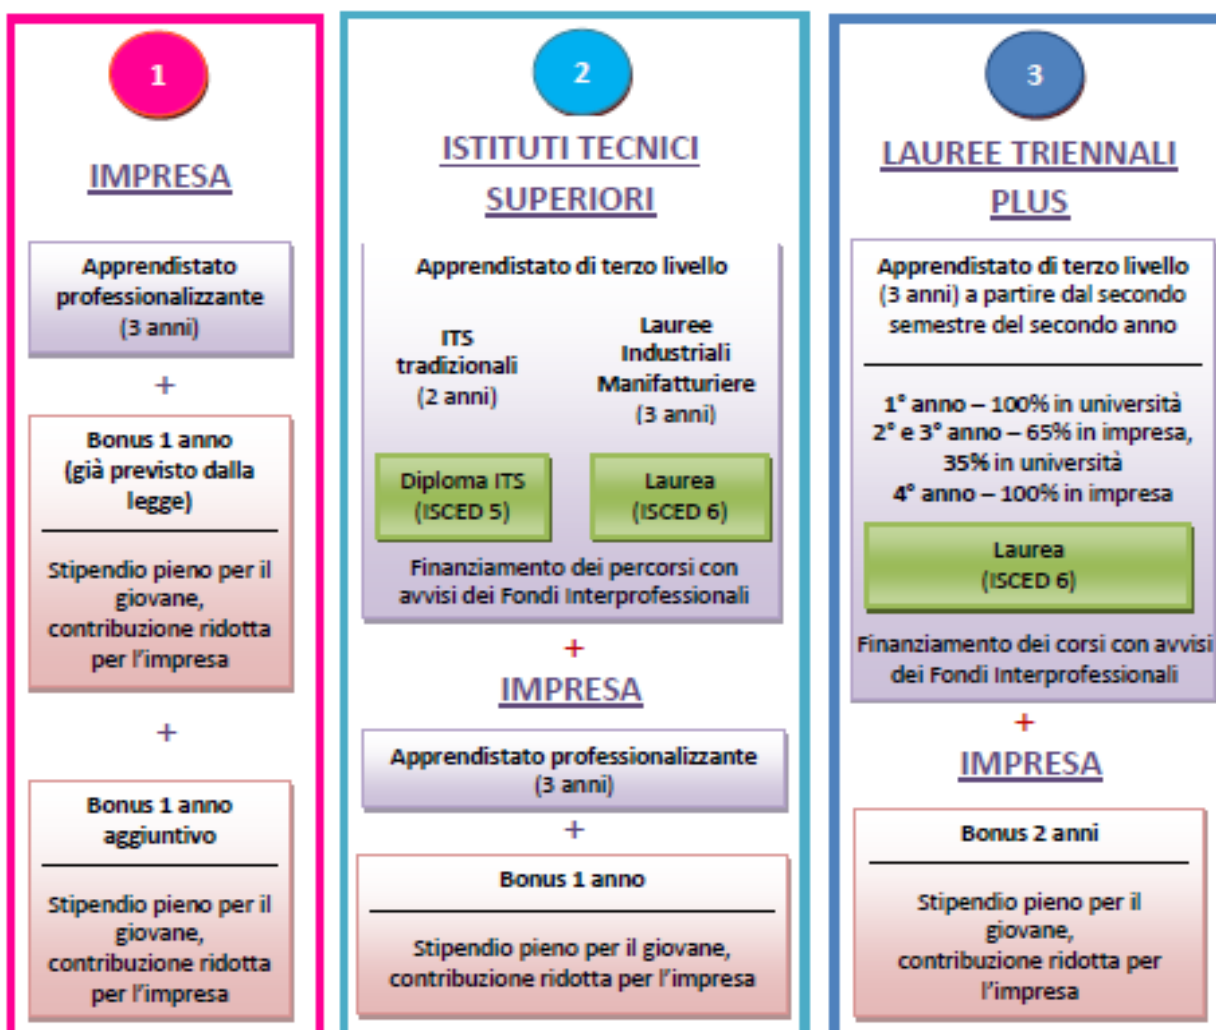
1

IMPRESA

Apprendistato professionalizzante (3 anni)

+

Bonus 1 anno (già previsto dalla legge)

Stipendio pieno per il giovane, contribuzione ridotta per l'impresa

+

Bonus 1 anno aggiuntivo

Stipendio pieno per il giovane, contribuzione ridotta per l'impresa

2

ISTITUTI TECNICI SUPERIORI

Apprendistato di terzo livello

ITS tradizionali (2 anni)

Lauree Industriali Manifatturiere (3 anni)

Diploma ITS (ISCED 5)

Laurea (ISCED 6)

Finanziamento dei percorsi con avvisi dei Fondi Interprofessionali

+

IMPRESA

Apprendistato professionalizzante (3 anni)

+

Bonus 1 anno

Stipendio pieno per il giovane, contribuzione ridotta per l'impresa

3

LAUREE TRIENNALI PLUS

Apprendistato di terzo livello (3 anni) a partire dal secondo semestre del secondo anno

1° anno – 100% in università
2° e 3° anno – 65% in impresa, 35% in università
4° anno – 100% in impresa

Laurea (ISCED 6)

Finanziamento dei corsi con avvisi dei Fondi Interprofessionali

+

IMPRESA

Bonus 2 anni

Stipendio pieno per il giovane, contribuzione ridotta per l'impresa